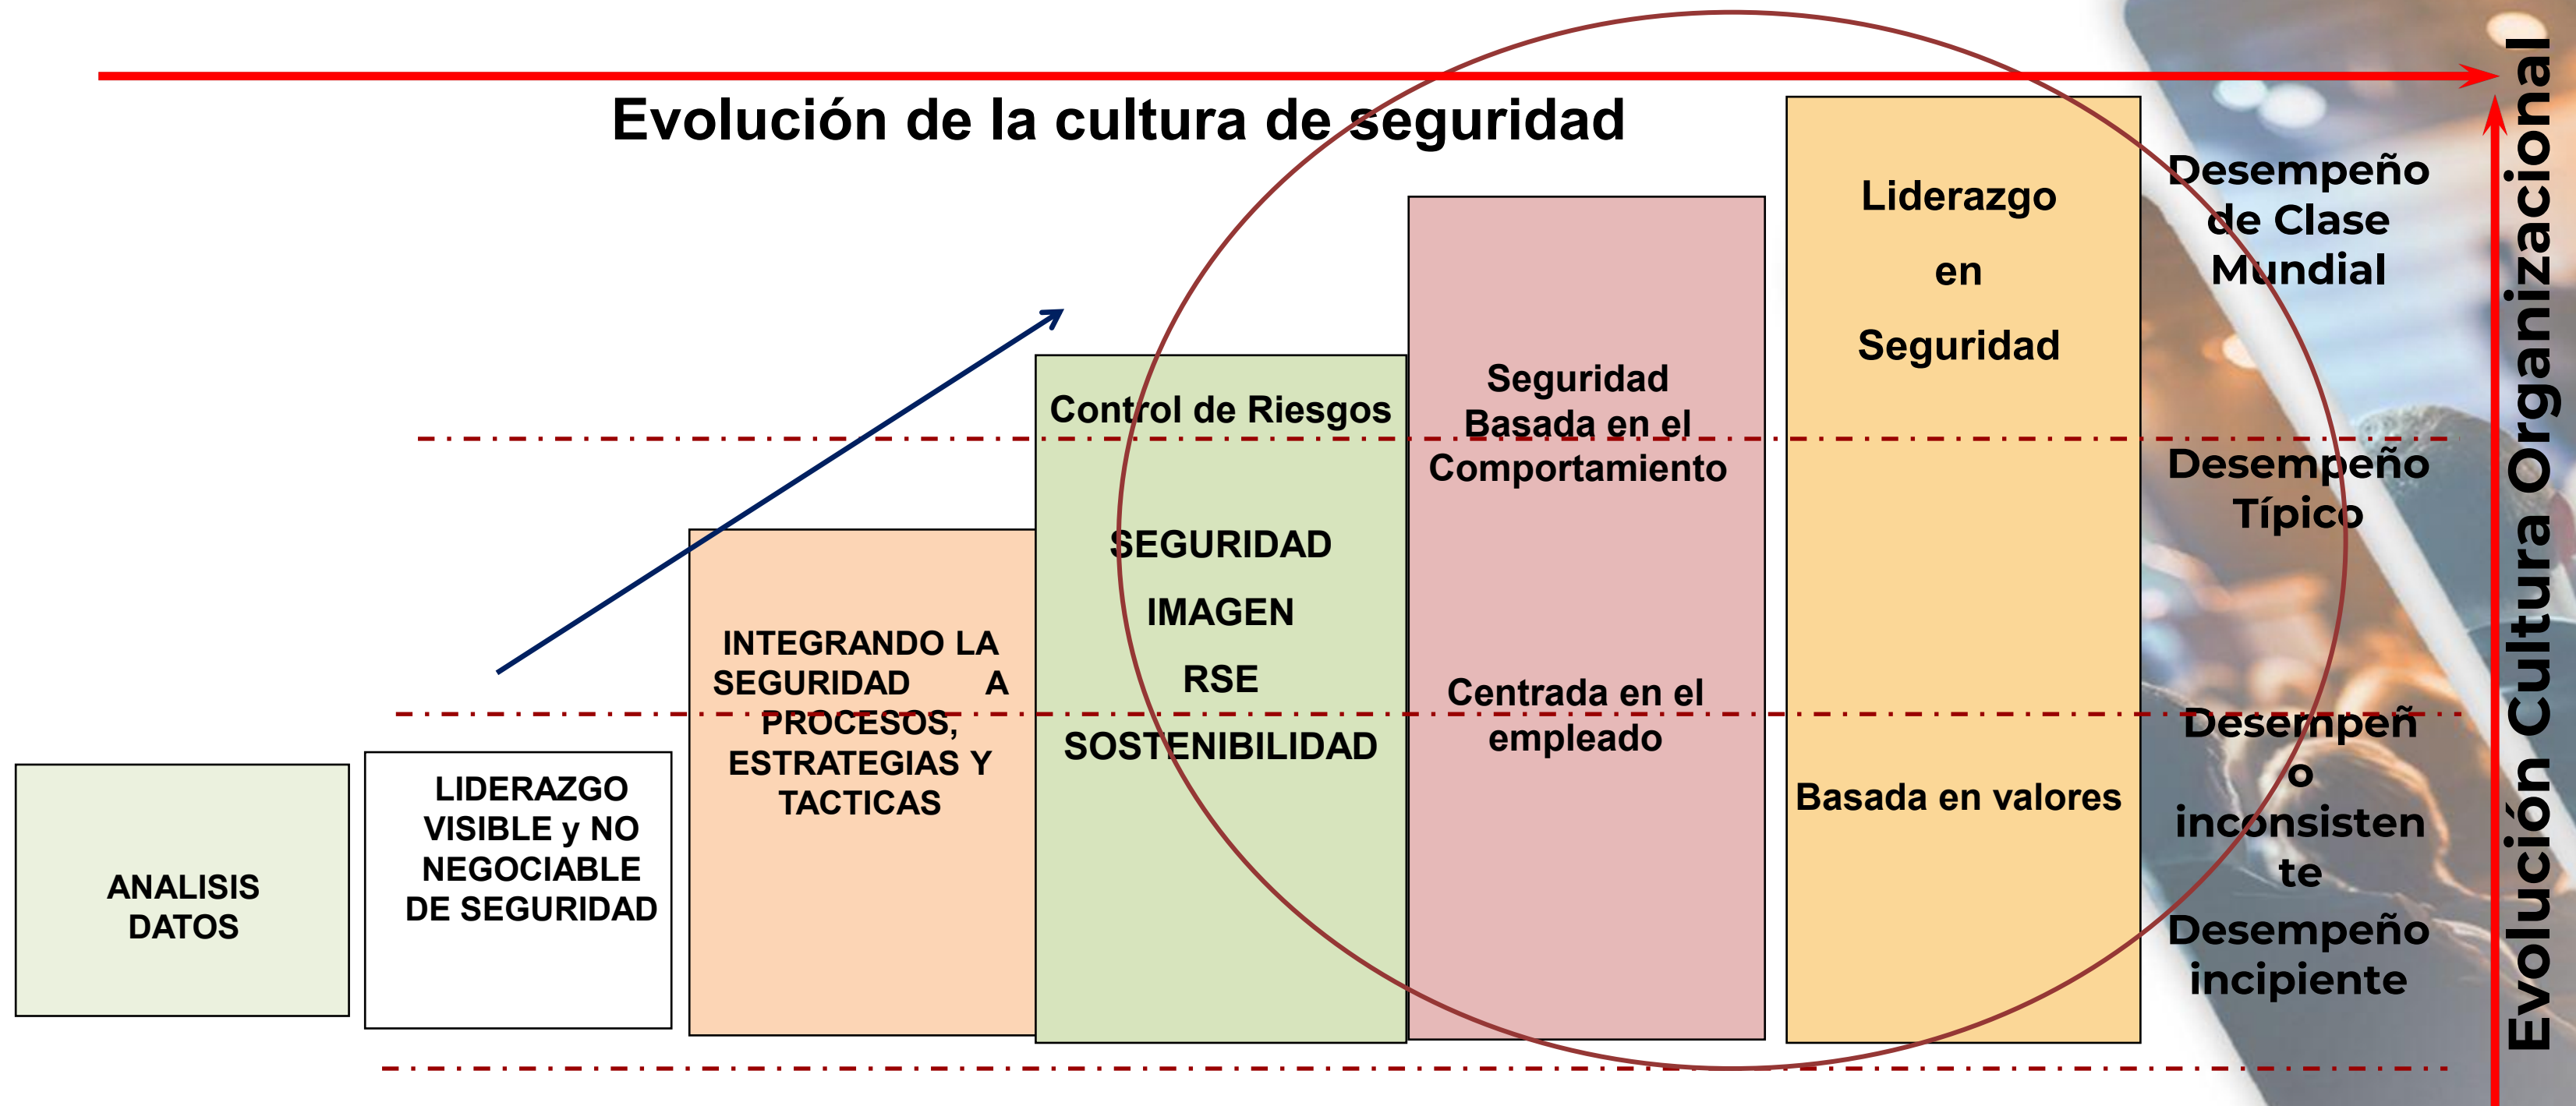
Evolución de la cultura de seguridad

ANALISIS DATOS

LIDERAZGO VISIBLE y NO NEGOCIABLE DE SEGURIDAD

INTEGRANDO LA SEGURIDAD A PROCESOS, ESTRATEGIAS Y TACTICAS

Control de Riesgos

SEGURIDAD

IMAGEN

RSE

SOSTENIBILIDAD

Seguridad Basada en el Comportamiento

Centrada en el empleado

Liderazgo

en

Seguridad

Basada en valores

Desempeño de Clase Mundial

Desempeño Típico

Desempeño inconsistente

Desempeño incipiente

Evolución Cultura Organizacional